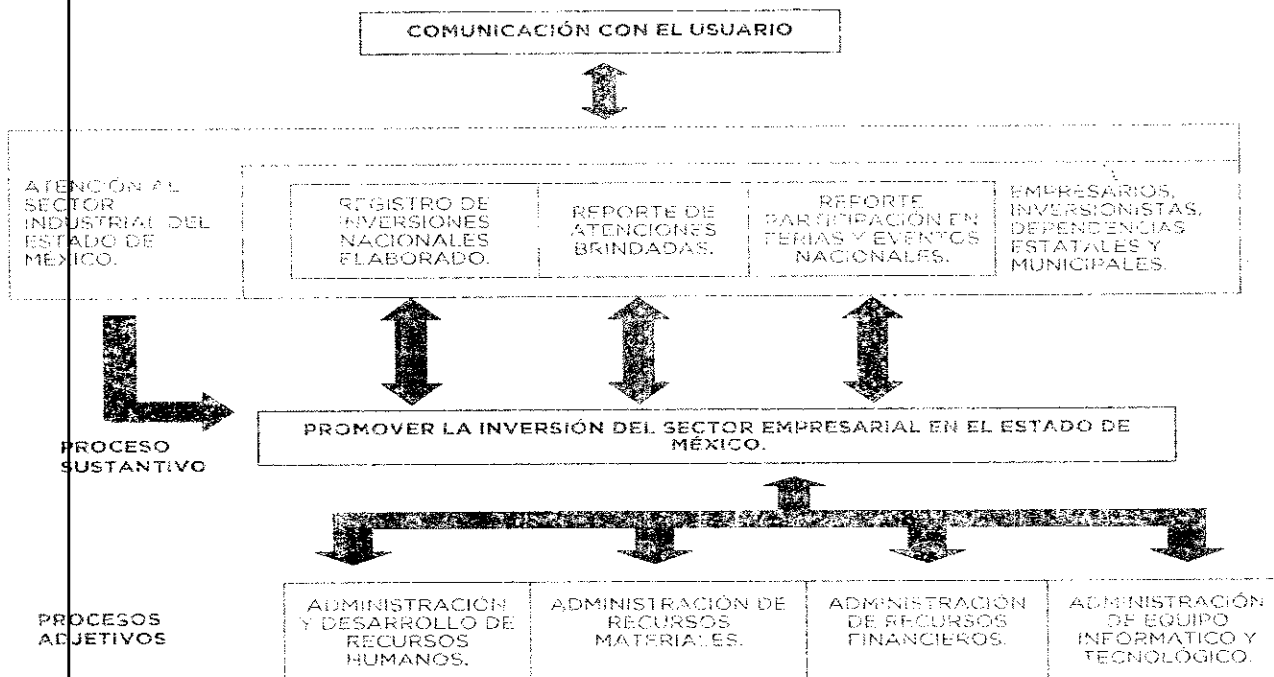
COMUNICACIÓN CON EL USUARIO

ATENCIÓN AL SECTOR INDUSTRIAL DEL ESTADO DE MÉXICO.

REGISTRO DE INVERSIONES NACIONALES ELABORADO.

REPORTE DE ATENCIONES BRINDADAS.

REPORTE PARTICIPACIÓN EN FERIAS Y EVENTOS NACIONALES.

EMPRESARIOS, INVERSIONISTAS, DEPENDENCIAS ESTATALES Y MUNICIPALES.

PROCESO SUSTANTIVO

PROMOVER LA INVERSIÓN DEL SECTOR EMPRESARIAL EN EL ESTADO DE MÉXICO.

PROCESOS ADJETIVOS

ADMINISTRACIÓN Y DESARROLLO DE RECURSOS HUMANOS.

ADMINISTRACIÓN DE RECURSOS MATERIALES.

ADMINISTRACIÓN DE RECURSOS FINANCIEROS.

ADMINISTRACIÓN DE EQUIPO INFORMÁTICO Y TECNOLÓGICO.